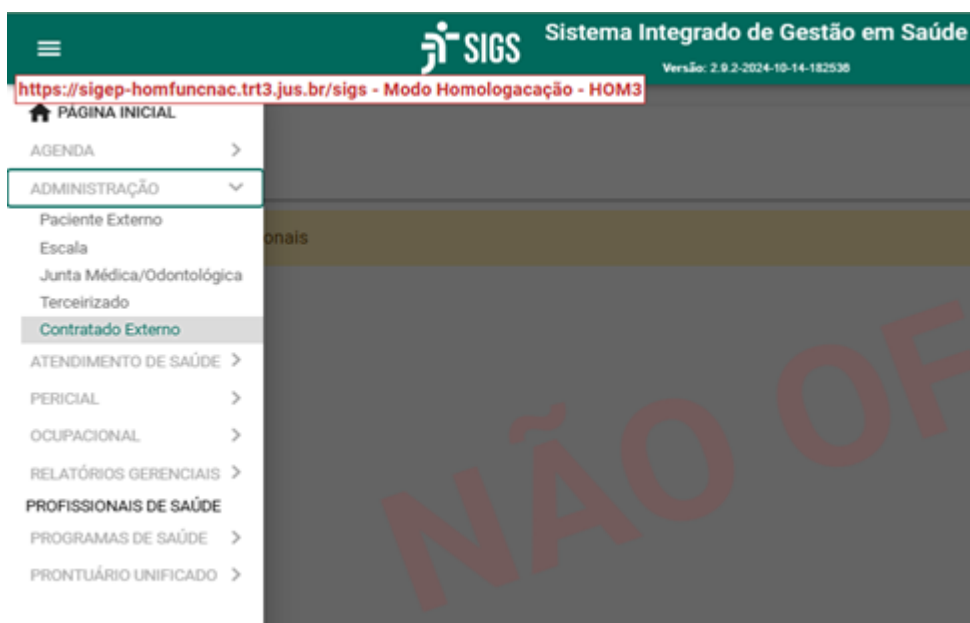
SIGS

Sistema Integrado de Gestão em Saúde

Versão: 2.9.2-2024-10-14-182536

https://sigep-homfuncnac.trt3.jus.br/sigs - Modo Homologacação - HOM3

PÁGINA INICIAL

AGENDA

ADMINISTRAÇÃO

Paciente Externo

Escala

Junta Médica/Odontológica

Terceirizado

Contratado Externo

ATENDIMENTO DE SAÚDE

PERICIAL

OCUPACIONAL

RELATÓRIOS GERENCIAIS

PROFISSIONAIS DE SAÚDE

PROGRAMAS DE SAÚDE

PRONTUÁRIO UNIFICADO

onais

NÃO OF